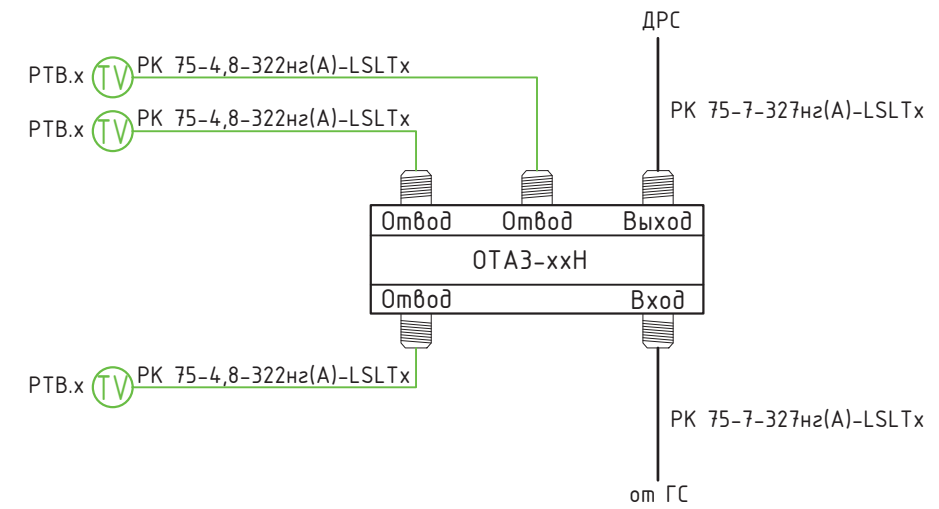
ДРС

РТВ.х TV РК 75-4,8-322нг(А)-LSLTx

РК 75-7-327нг(А)-LSLTx

РТВ.х TV РК 75-4,8-322нг(А)-LSLTx

Отвод Отвод Выход

ОТАЗ-ххН

Отвод Вход

РТВ.х TV РК 75-4,8-322нг(А)-LSLTx

РК 75-7-327нг(А)-LSLTx

от ГС